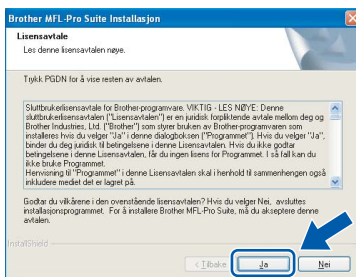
Brother MFL-Pro Suite Installasjon

Lisensavtale

Les denne lisensavtalen nøye.

Trykk PGDN for å vise resten av avtalen.

Sluttbrukerlisensavtale for Brother-programvare. VIKTIG - LES NØYE: Denne sluttbrukerlisensavtalen ("Lisensavtalen") er en juridisk forpliktende avtale mellom deg og Brother Industries, Ltd. ("Brother") som styrer bruken av Brother-programvaren som installeres hvis du velger "Ja" i denne dialogboksen ("Programmet"). Hvis du velger "Ja", binder du deg juridisk til betingelsene i denne Lisensavtalen. Hvis du ikke godtar betingelsene i denne Lisensavtalen, får du ingen lisens for Programmet. I så fall kan du ikke bruke Programmet.
Henvisning til "Programmet" i denne Lisensavtalen skal i henhold til sammenhengen også inkludere mediet det er lagret på.

Godtar du vilkårene i den ovenstående lisensavtalen? Hvis du velger Nei, avsluttes installasjonsprogrammet. For å installere Brother MFL-Pro Suite, må du akseptere denne avtalen.

InstallShield

< Tilbake

Ja

Nei